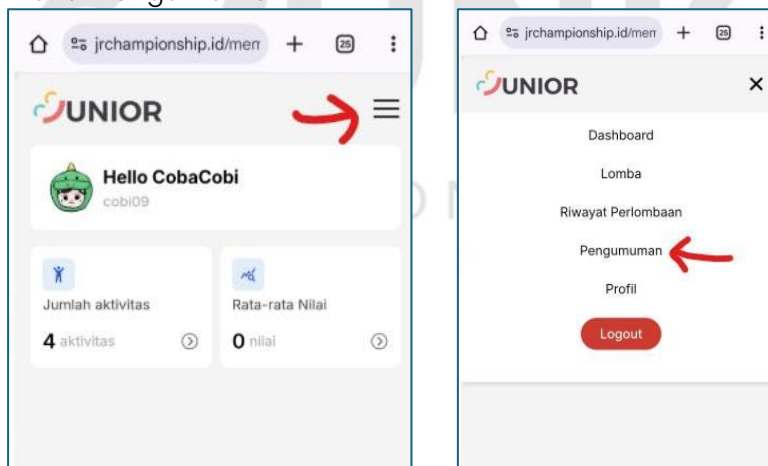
jrchampionship.id/mem

25

JUNIOR

Hello CobaCobi

cobi09

Jumlah aktivitas

4 aktivitas

Rata-rata Nilai

0 nilai

jrchampionship.id/mem

25

JUNIOR

Dashboard

Lomba

Riwayat Perlombaan

Pengumuman

Profil

Logout